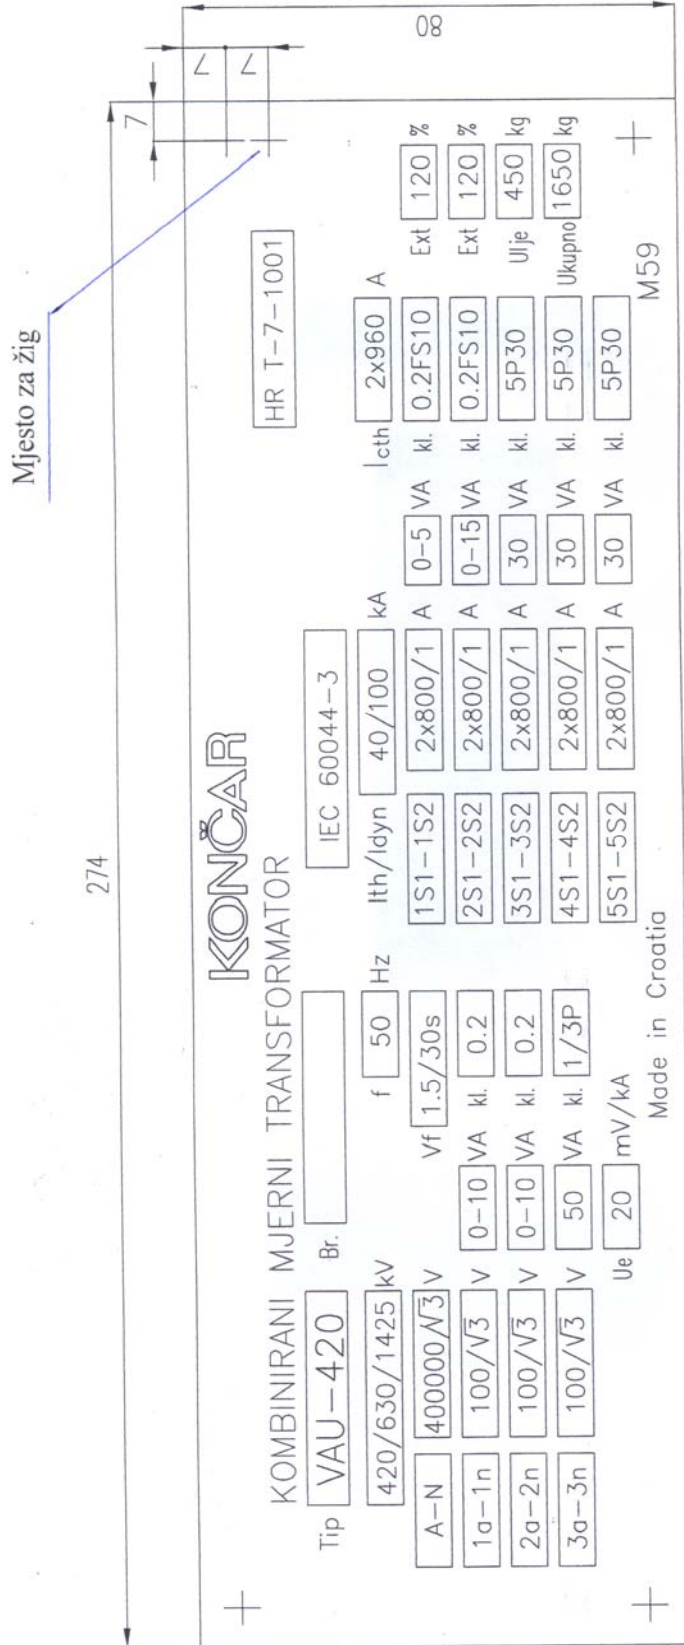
Mjesto za žig

274

80

7

7

7

KONČAR

KOMBINIRANI MJERNI TRANSFORMATOR

HR T-7-1001

Tip VAU-420 Br.

IEC 60044-3

420/630/1425 kV f 50 Hz Ith/Idyn 40/100 kA Icth 2x960 A

A-N 400000/$\sqrt{3}$ V Vf 1.5/30s 1S1-1S2 2x800/1 A 0-5 VA kl. 0.2FS10 Ext 120 %

1a-1n 100/$\sqrt{3}$ V 0-10 VA kl. 0.2 2S1-2S2 2x800/1 A 0-15 VA kl. 0.2FS10 Ext 120 %

2a-2n 100/$\sqrt{3}$ V 0-10 VA kl. 0.2 3S1-3S2 2x800/1 A 30 VA kl. 5P30 Ulje 450 kg

3a-3n 100/$\sqrt{3}$ V 50 VA kl. 1/3P 4S1-4S2 2x800/1 A 30 VA kl. 5P30 Ukupno 1650 kg

Ue 20 mV/kA 5S1-5S2 2x800/1 A 30 VA kl. 5P30

Made in Croatia

M59